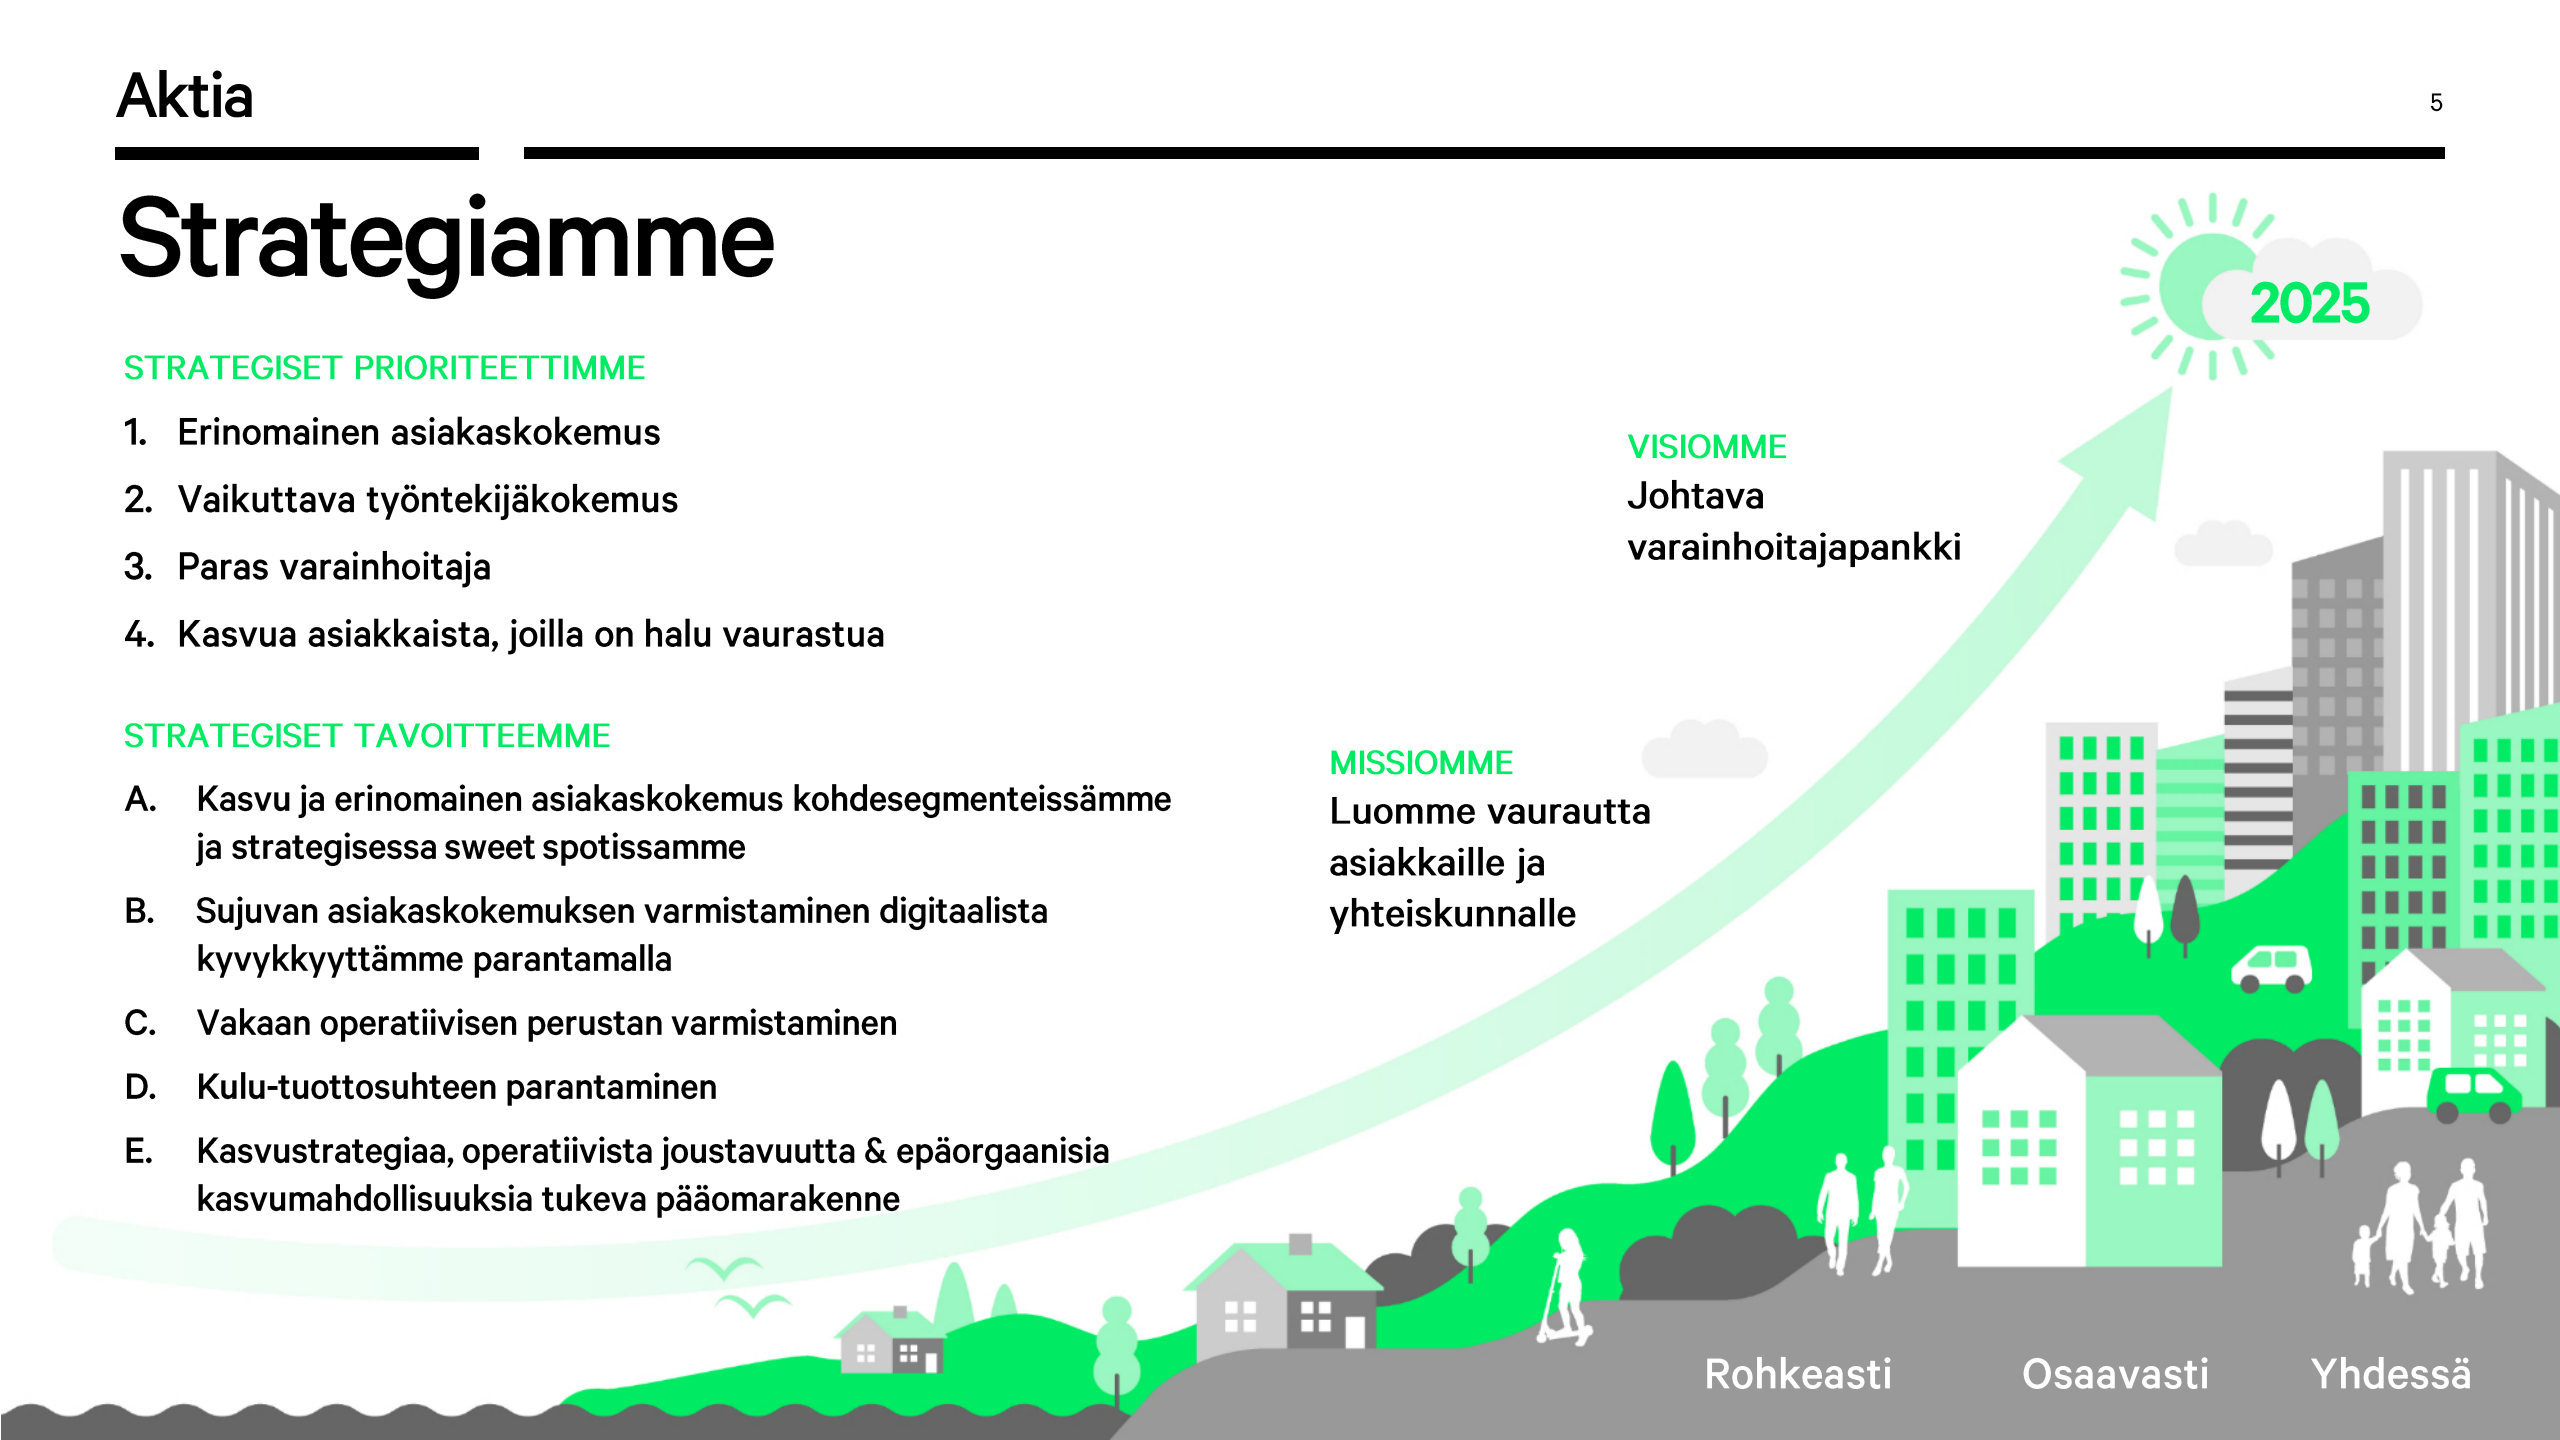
Aktia

5

Strategiamme

2025

STRATEGISET PRIORITEETTIMME

1. Erinomainen asiakaskokemus
2. Vaikuttava työntekijäkokemus
3. Paras varainhoitaja
4. Kasvua asiakkaista, joilla on halu vaurastua

VISIOMME
Johtava varainhoitajapankki

STRATEGISET TAVOITTEEMME

A. Kasvu ja erinomainen asiakaskokemus kohdesegmenteissämme ja strategisessa sweet spotissamme
B. Sujuvan asiakaskokemuksen varmistaminen digitaalista kyvykkyyttämme parantamalla
C. Vakaan operatiivisen perustan varmistaminen
D. Kulu-tuottosuhteen parantaminen
E. Kasvustrategiaa, operatiivista joustavuutta & epäorgaanisia kasvumahdollisuuksia tukeva pääomarakenne

MISSIOMME
Luomme vaurautta asiakkaille ja yhteiskunnalle

Rohkeasti Osaavasti Yhdessä